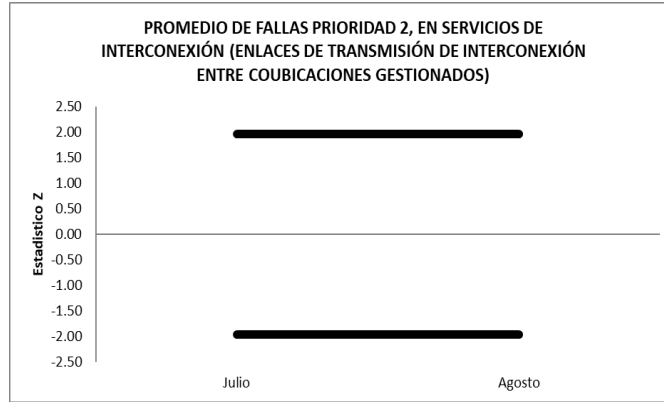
PROMEDIO DE FALLAS PRIORIDAD 2, EN SERVICIOS DE INTERCONEXIÓN (ENLACES DE TRANSMISIÓN DE INTERCONEXIÓN ENTRE COUBICACIONES GESTIONADOS)

Estadístico Z

2.50
2.00
1.50
1.00
0.50
0.00
-0.50
-1.00
-1.50
-2.00
-2.50

Julio
Agosto